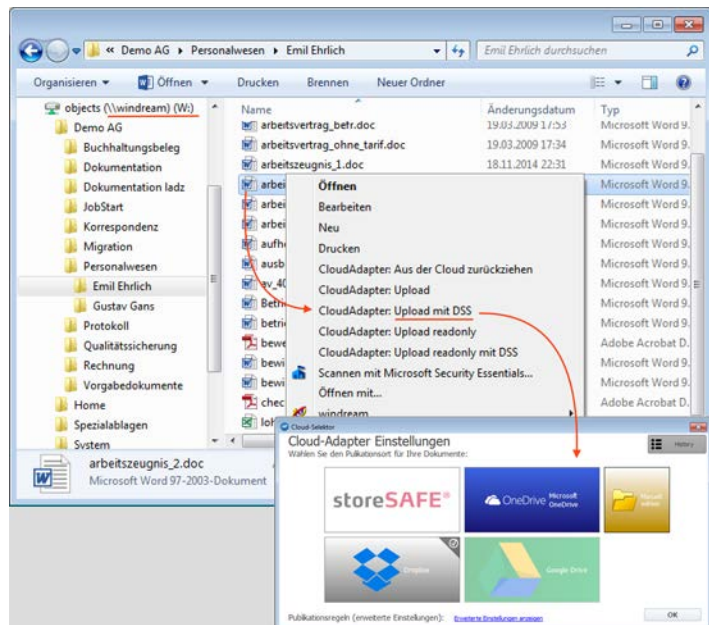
« Demo AG › Personalwesen › Emil Ehrlich

Emil Ehrlich durchsuchen

Organisieren ▾ Öffnen ▾ Drucken Brennen Neuer Ordner

objects (\\windream) (W:)
Demo AG
Buchhaltungsbeleg
Dokumentation
Dokumentation ladz
JobStart
Korrespondenz
Migration
Personalwesen
Emil Ehrlich
Gustav Gans
Protokoll
Qualitätssicherung
Rechnung
Vorgabedokumente
Home
Spezialablagen
System

| Name | Änderungsdatum | Typ |
|---|---|---|
| arbeitsvertrag_betr.doc | 19.03.2009 17:53 | Microsoft Word 9. |
| arbeitsvertrag_ohne_tarif.doc | 19.03.2009 17:54 | Microsoft Word 9. |
| arbeitszeugnis_1.doc | 18.11.2014 22:31 | Microsoft Word 9. |
| arbei | | Microsoft Word 9. |
| arbei | | Microsoft Word 9. |
| arbei | | Microsoft Word 9. |
| aufhe | | Microsoft Word 9. |
| ausb | | Microsoft Word 9. |
| av_40 | | Microsoft Word 9. |
| Betr | | Microsoft Word 9. |
| betri | | Microsoft Word 9. |
| bewe | | Adobe Acrobat D. |
| bewi | | Microsoft Word 9. |
| bewi | | Microsoft Word 9. |
| chec | | Adobe Acrobat D. |
| loh | | |

Öffnen
Bearbeiten
Neu
Drucken
CloudAdapter: Aus der Cloud zurückziehen
CloudAdapter: Upload
CloudAdapter: Upload mit DSS
CloudAdapter: Upload readonly
CloudAdapter: Upload readonly mit DSS
Scannen mit Microsoft Security Essentials...
Öffnen mit...
windream

arbeitszeugnis_2.doc
Microsoft Word 97-2003-Dokument

Cloud-Selektor
Cloud-Adapter Einstellungen
Wählen Sie den Publikationsort für Ihre Dokumente:
History
storeSAFE®
OneDrive Microsoft OneDrive
Dropbox
Google Drive
Publikationsregeln (erweiterte Einstellungen): Erweiterte Einstellungen anzeigen
OK